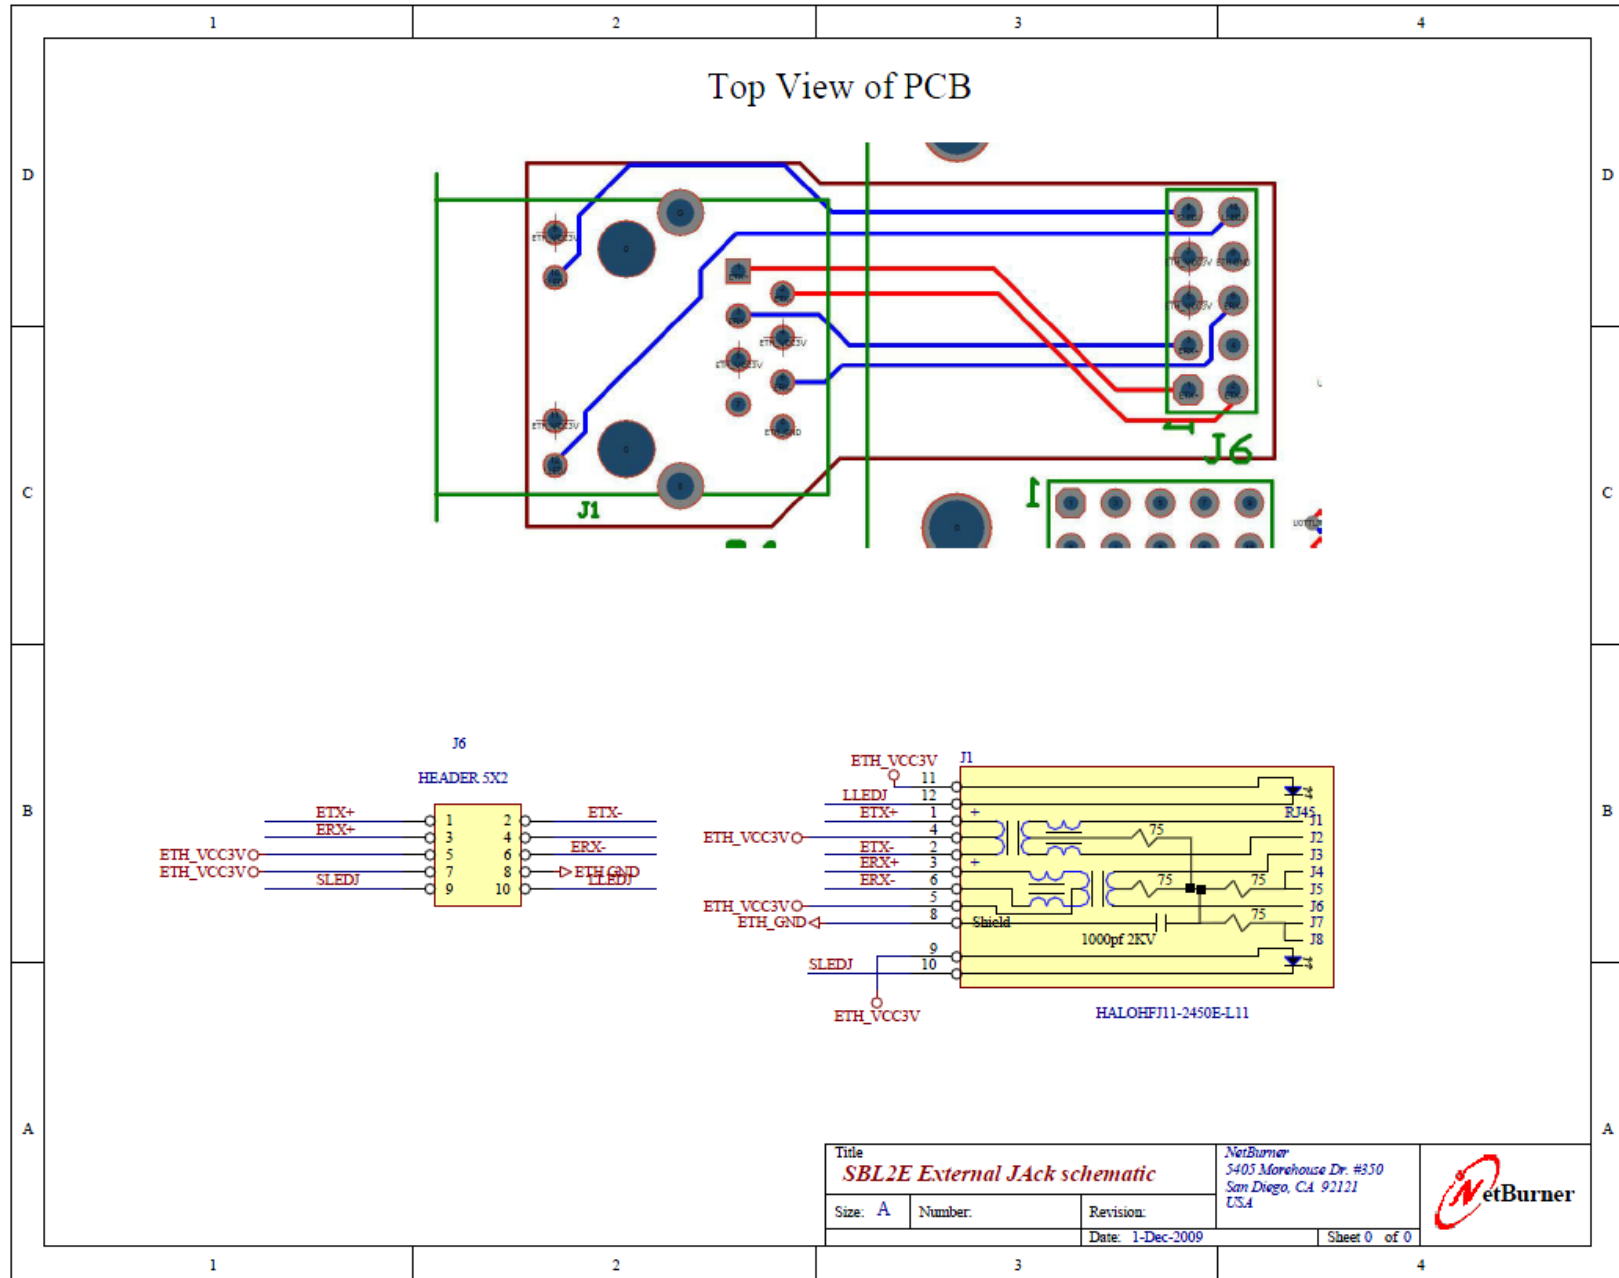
1 2 3 4

D

C

B

A

Top View of PCB

J1

J6

J6

HEADER 5X2

| | | | |
|---|---|---|---|
| ETX+ | 1 | 2 | ETX- |
| ERX+ | 3 | 4 | |
| ETH_VCC3V | 5 | 6 | ERX- |
| ETH_VCC3V | 7 | 8 | ETH GND |
| SLEDJ | 9 | 10 | LLEDJ |

ETH_VCC3V J1

11
LLEDJ 12
ETX+ 1
ETH_VCC3V 4
ETX- 2
ERX+ 3
ERX- 6
ETH_VCC3V 5
ETH_GND 8
Shield
9
SLEDJ 10
ETH_VCC3V

RJ45
J1
J2
J3
J4
J5
J6
J7
J8
75
75
75
75
1000pf 2KV

HALOHFJ11-2450E-L11

Title
SBL2E External JAck schematic
Size: A Number: Revision:
Date: 1-Dec-2009 Sheet 0 of 0

NetBurner
5405 Morehouse Dr. #350
San Diego, CA 92121
USA

NetBurner

1 2 3 4